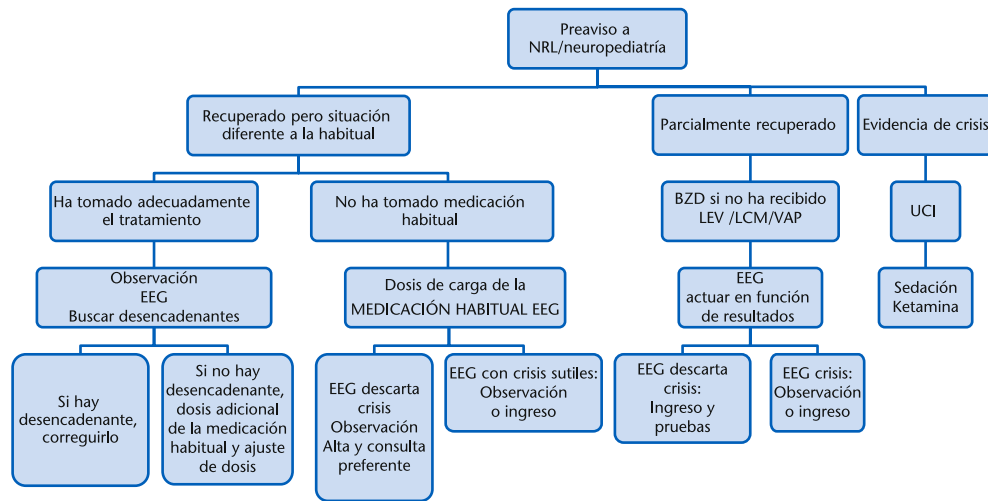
Preaviso a NRL/neuropediatría

Recuperado pero situación diferente a la habitual

Ha tomado adecuadamente el tratamiento

Observación
EEG
Buscar desencadenantes

Si hay desencadenante, corregirlo

Si no hay desencadenante, dosis adicional de la medicación habitual y ajuste de dosis

No ha tomado medicación habitual

Dosis de carga de la MEDICACIÓN HABITUAL EEG

EEG descarta crisis
Observación
Alta y consulta preferente

EEG con crisis sutiles:
Observación o ingreso

Parcialmente recuperado

BZD si no ha recibido LEV /LCM/VAP

EEG
actuar en función de resultados

EEG descarta crisis:
Ingreso y pruebas

EEG crisis:
Observación o ingreso

Evidencia de crisis

UCI

Sedación
Ketamina